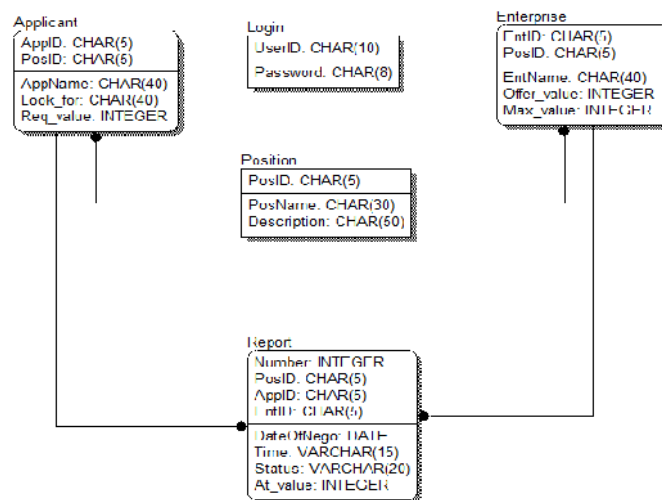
Applicant
AppID: CHAR(5)
PosID: CHAR(5)
AppName: CHAR(40)
Lock_for: CHAR(40)
Req_value: INTEGER

Login
UserID: CHAR(10)
Password: CHAR(8)

Enterprise
EntID: CHAR(5)
PosID: CHAR(5)
EntName: CHAR(40)
Offer_value: INTEGER
Max_value: INTEGER

Position
PosID: CHAR(5)
PosName: CHAR(30)
Description: CHAR(50)

Report
Number: INTEGER
PosID: CHAR(5)
AppID: CHAR(5)
EntID: CHAR(5)
DateOfNego: DATE
Time: VARCHAR(15)
Status: VARCHAR(20)
At_value: INTEGER